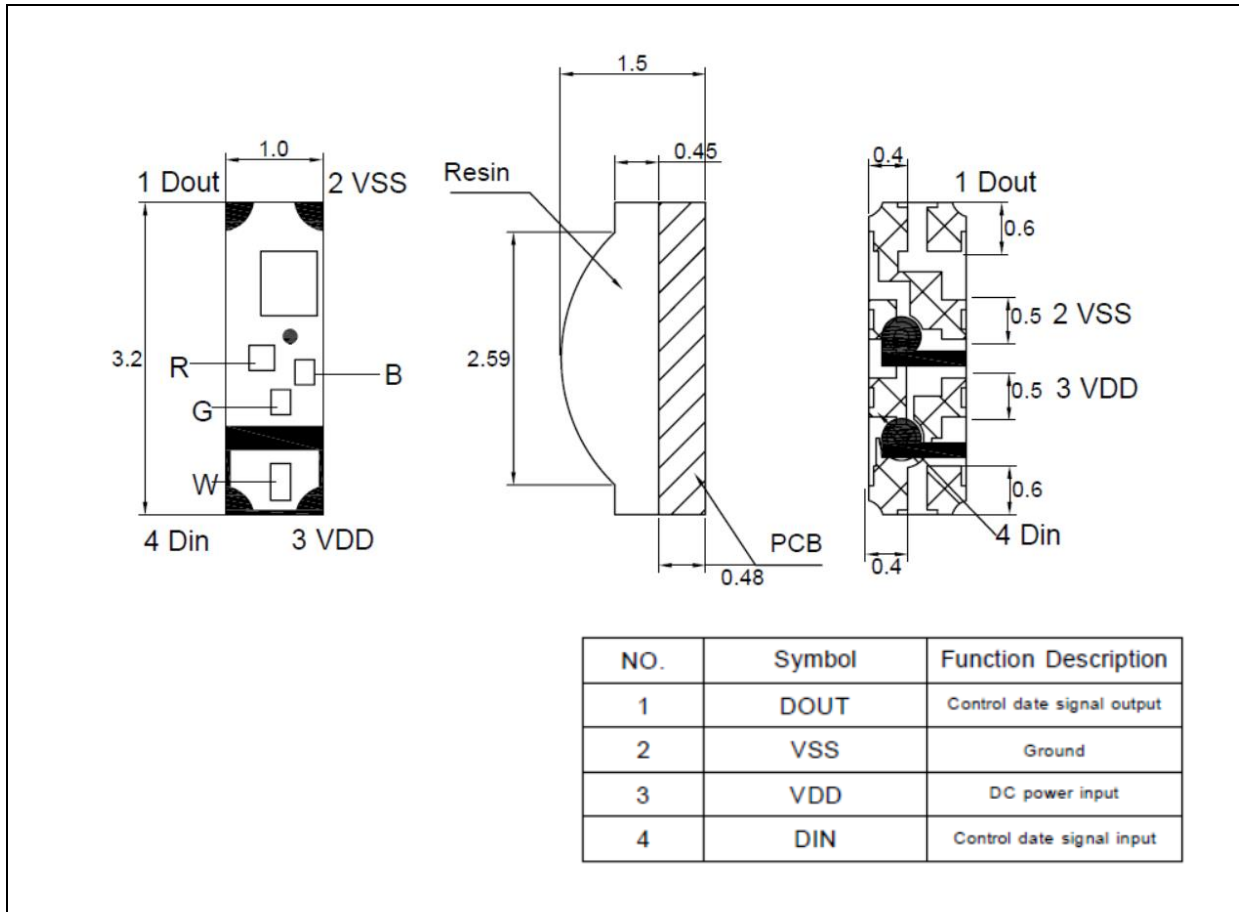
1.0
1 Dout
2 VSS
3.2
R
B
G
W
4 Din
3 VDD

1.5
0.45
Resin
2.59
PCB
0.48

0.4
1 Dout
0.6
0.5 2 VSS
0.5 3 VDD
0.6
4 Din
0.4

| NO. | Symbol | Function Description |
|---|---|---|
| 1 | DOUT | Control date signal output |
| 2 | VSS | Ground |
| 3 | VDD | DC power input |
| 4 | DIN | Control date signal input |